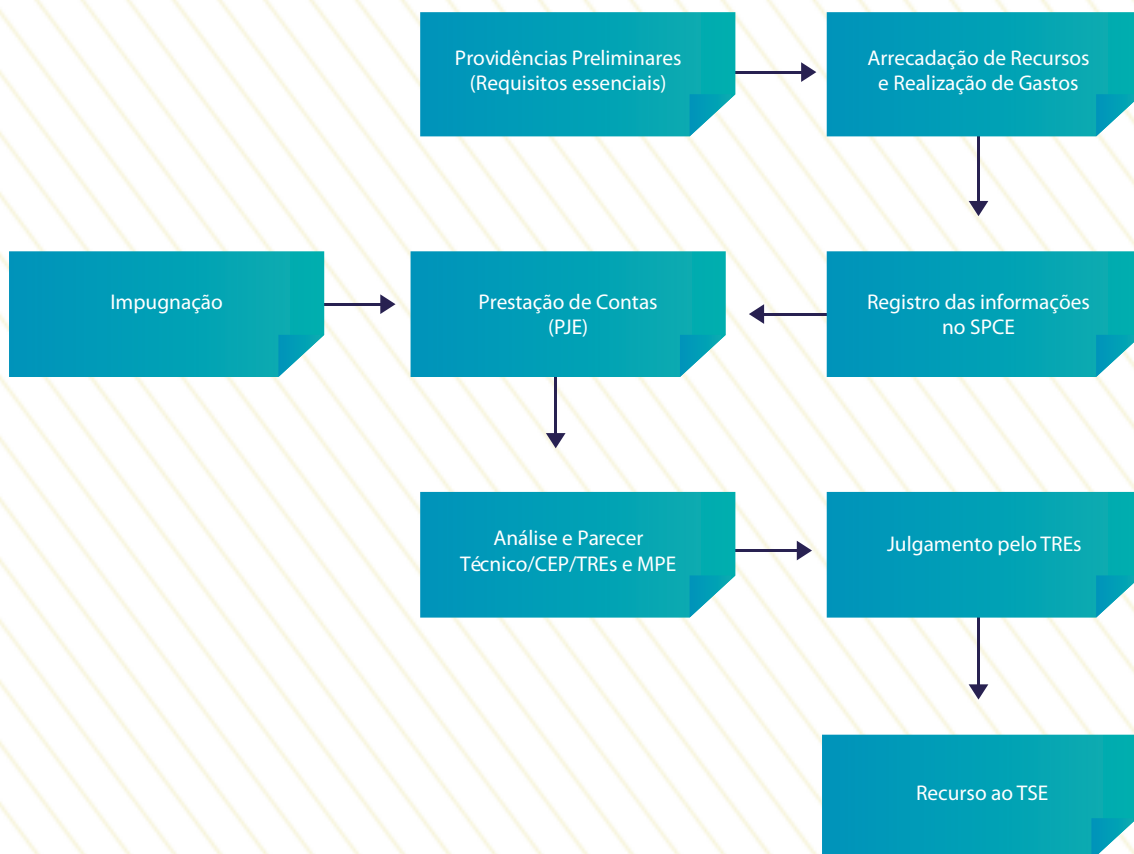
Providências Preliminares (Requisitos essenciais)

Arrecadação de Recursos e Realização de Gastos

Impugnação

Prestação de Contas (PJE)

Registro das informações no SPCE

Análise e Parecer Técnico/CEP/TREs e MPE

Julgamento pelo TREs

Recurso ao TSE